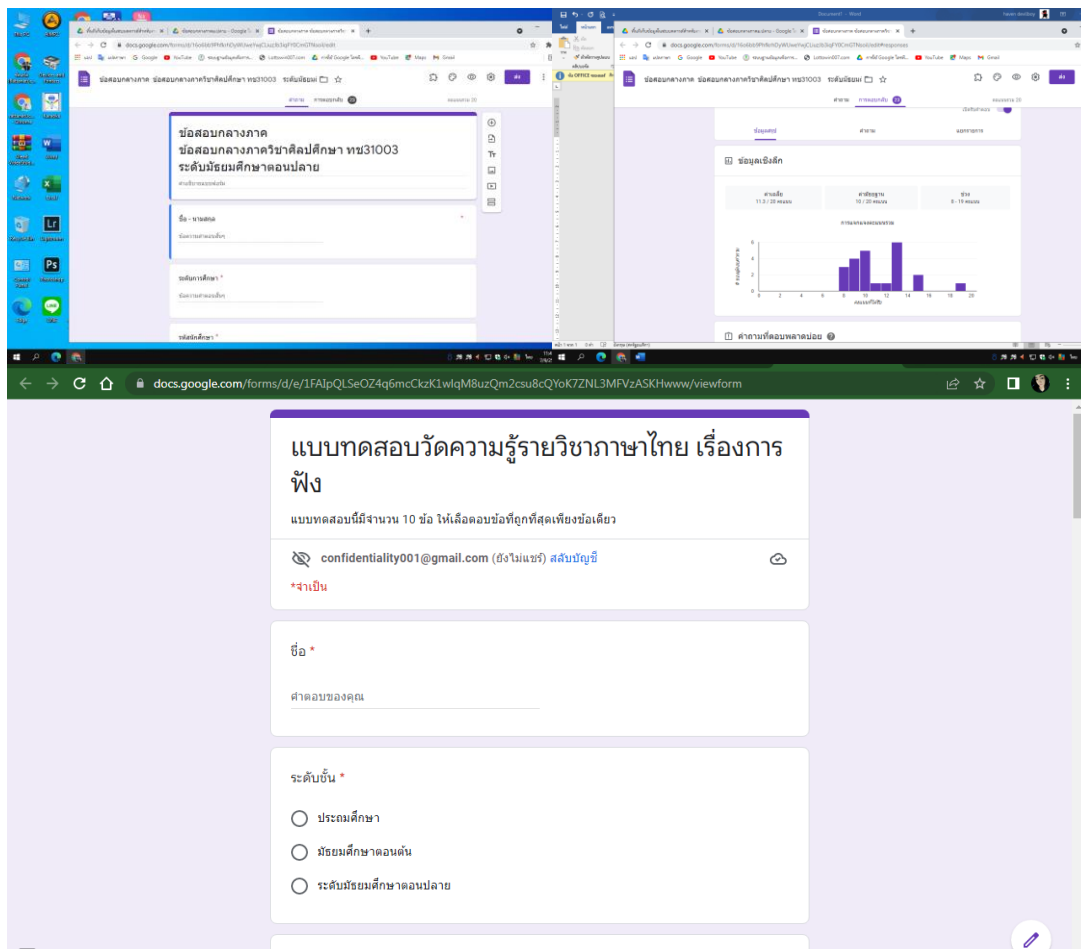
ข้อสอบกลางภาค ข้อสอบกลางภาควิชาศิลปศึกษา ทช31003 ระดับมัธยม

คำถาม การตอบกลับ

ข้อสอบกลางภาค
ข้อสอบกลางภาควิชาศิลปศึกษา ทช31003
ระดับมัธยมศึกษาตอนปลาย

ชื่อ - นามสกุล *

ระดับการศึกษา *

รหัสนักศึกษา *

ข้อสอบกลางภาค ข้อสอบกลางภาควิชาศิลปศึกษา ทช31003 ระดับมัธยม

คำถาม การตอบกลับ

ข้อมูลสรุป คำถาม แยกรายการ

ข้อมูลเชิงลึก

ค่าเฉลี่ย 11.3 / 20 คะแนน
ค่ามัธยฐาน 10 / 20 คะแนน
ช่วง 8 - 19 คะแนน

คำถามที่ตอบพลาดบ่อย

docs.google.com/forms/d/e/1FAIpQLSeOZ4q6mcCkzK1wlqM8uzQm2csu8cQYoK7ZNL3MFVzASKHwww/viewform

แบบทดสอบวัดความรู้รายวิชาภาษาไทย เรื่องการฟัง

แบบทดสอบนี้มีจำนวน 10 ข้อ ให้เลือกตอบข้อที่ถูกที่สุดเพียงข้อเดียว

confidentiality001@gmail.com (ยังไม่แชร์) สลับบัญชี

*จำเป็น

ชื่อ *

คำตอบของคุณ

ระดับชั้น *

ประถมศึกษา

มัธยมศึกษาตอนต้น

ระดับมัธยมศึกษาตอนปลาย